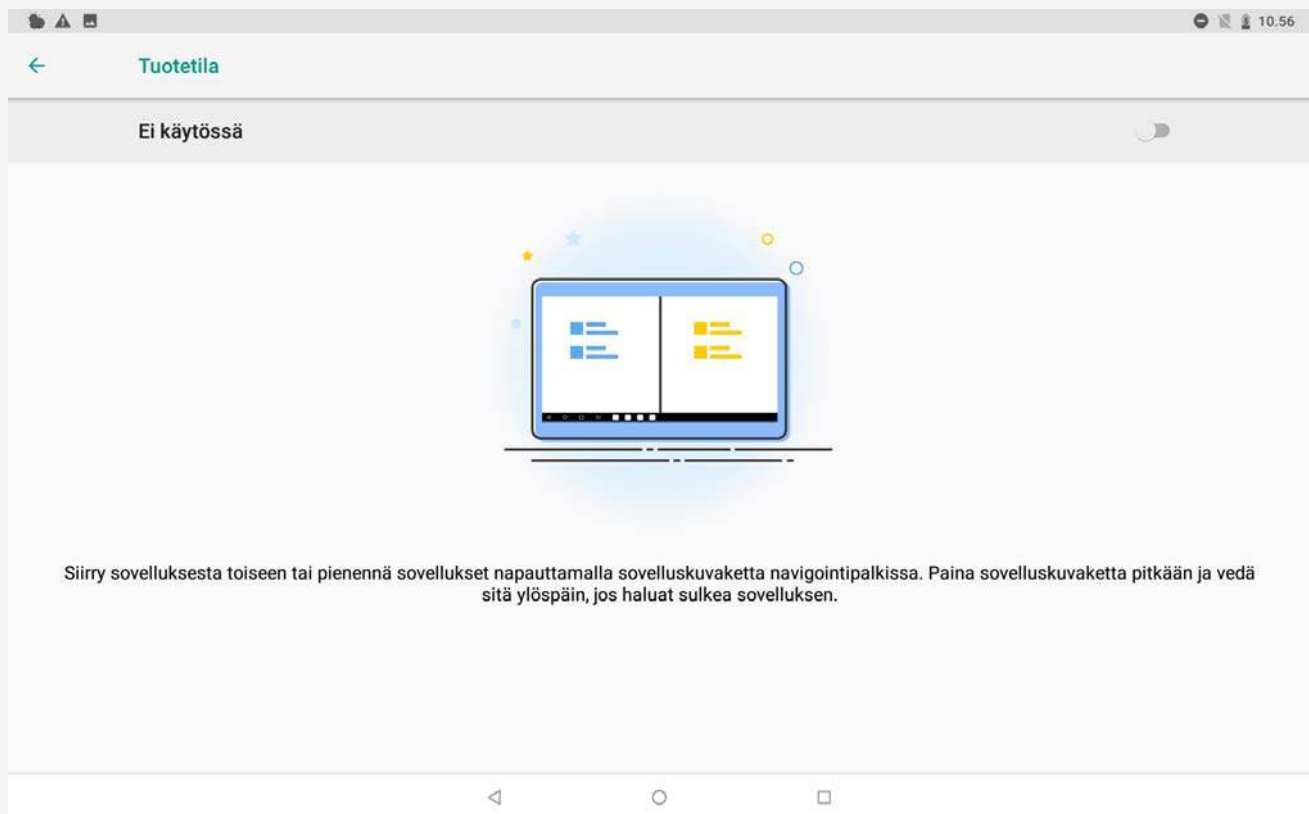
10.56

Tuotetila

Ei käytössä

Siirry sovelluksesta toiseen tai pienennä sovellukset napauttamalla sovelluskuvaketta navigointipalkissa. Paina sovelluskuvaketta pitkään ja vedä sitä ylöspäin, jos haluat sulkea sovelluksen.